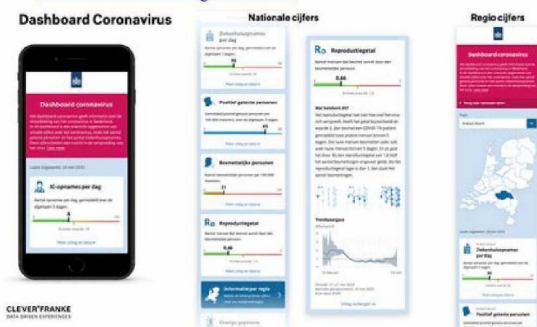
Dashboard Coronavirus

Nationale cijfers

Regio cijfers

Dashboard coronavirus

IC-opnames per dag

Meer uitleg en bijsluit

Ziekenhuisopnames per dag

Positief geteste personen

Besmettelijke personen

Reproductiegetal

Informatie per regio

Overige gegevens

Reproductiegetal

0,86

Wat betekent dit?

Trendlijn

Dashboard coronavirus

Ziekenhuisopnames per dag

Positief geteste personen

CLEVER°FRANKE
DATA DRIVEN EXPERIENCES